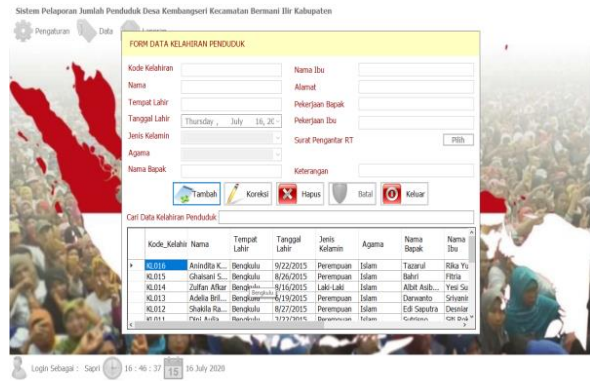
Sistem Pelaporan Jumlah Penduduk Desa Kembangseri Kecamatan Bermani Ilir Kabupaten

Pengaturan Data Laporan

FORM DATA KELAHIRAN PENDUDUK

Kode Kelahiran
Nama
Tempat Lahir
Tanggal Lahir Thursday , July 16, 20
Jenis Kelamin
Agama
Nama Bapak

Nama Ibu
Alamat
Pekerjaan Bapak
Pekerjaan Ibu
Surat Pengantar RT Pilih

Keterangan

Tambah Koreksi Hapus Batal Keluar

Cari Data Kelahiran Penduduk

| Kode_Kelahir | Nama | Tempat Lahir | Tanggal Lahir | Jenis Kelamin | Agama | Nama Bapak | Nama Ibu |
|---|---|---|---|---|---|---|---|
| KL016 | Anindita K... | Bengkulu | 9/22/2015 | Perempuan | Islam | Tazarul | Rika Yu |
| KL015 | Ghaisani S... | Bengkulu | 8/26/2015 | Perempuan | Islam | Bahri | Fitria |
| KL014 | Zulfan Afkar | Bengkulu | 8/16/2015 | Laki-Laki | Islam | Albit Asib... | Yesi Su |
| KL013 | Adelia Bril... | Bengkulu | 6/19/2015 | Perempuan | Islam | Darwanto | Srivanir |
| KL012 | Shakila Ra... | Bengkulu | 8/27/2015 | Perempuan | Islam | Edi Saputra | Desniar |
| KL011 | Dini Aulia | Bengkulu | 7/22/2015 | Perempuan | Islam | Subriono | Siti Rok |

Bengkulu

Login Sebagai : Sapri 16 : 46 : 37 15 16 July 2020